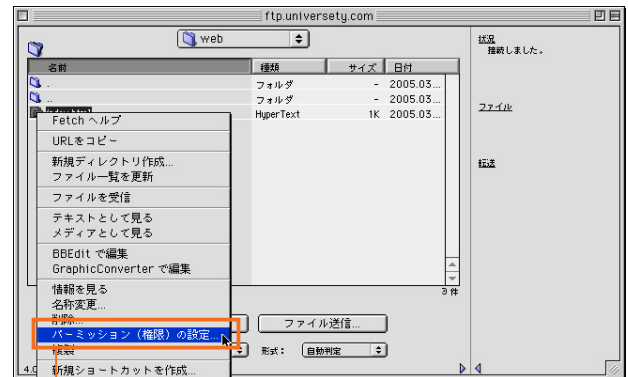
ftp.universety.com

web

名前 | 種類 | サイズ | 日付
. | フォルダ | - | 2005.03...
.. | フォルダ | - | 2005.03...
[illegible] | HyperText | 1K | 2005.03...

状況
接続しました。

ファイル

転送

Fetch ヘルプ
URLをコピー
新規ディレクトリ作成...
ファイル一覧を更新
ファイルを受信
テキストとして見る
メディアとして見る
BBEdit で編集
GraphicConverter で編集
情報を見る
名称変更...
削除...
パーミッション（権限）の設定...
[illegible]
新規ショートカットを作成...

3 件

ファイル送信...

形式: 自動判定

4.0